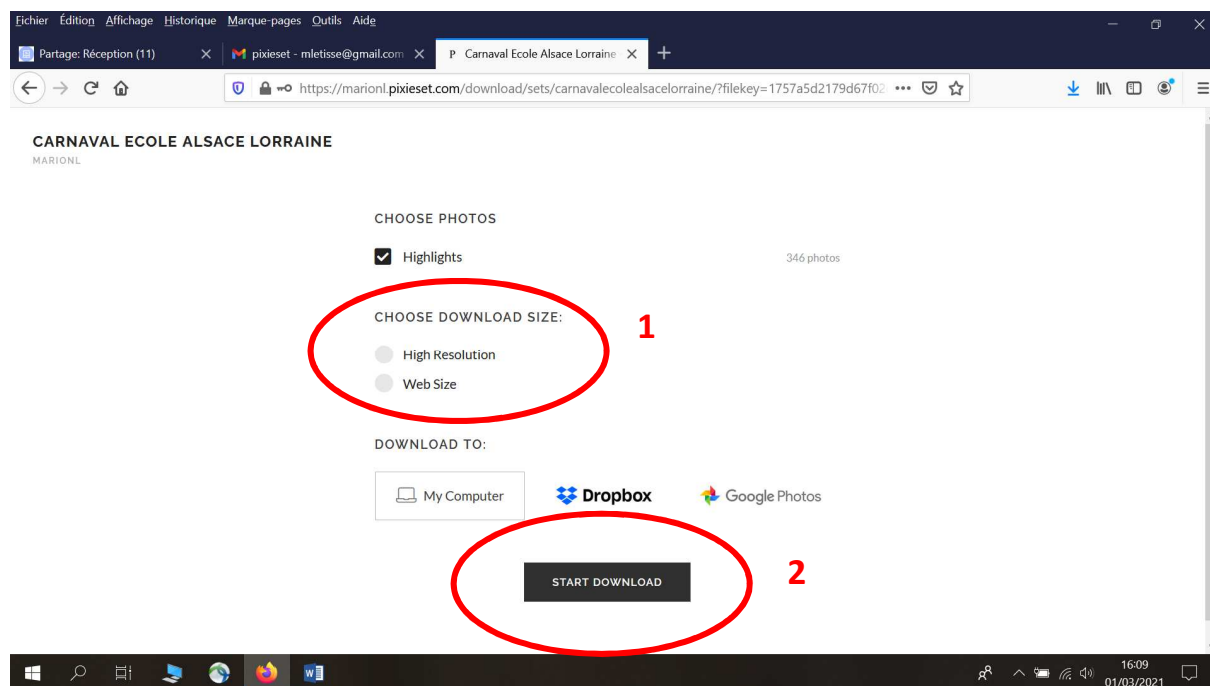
Fichier Édition Affichage Historique Marque-pages Outils Aide

Partage: Réception (11) | pixieset - mletisse@gmail.com | Carnaval Ecole Alsace Lorraine

https://marionl.pixieset.com/download/sets/carnavalecolealsacelorraine/?filekey=1757a5d2179d67f02

CARNAVAL ECOLE ALSACE LORRAINE
MARIONL

CHOOSE PHOTOS

Highlights

346 photos

CHOOSE DOWNLOAD SIZE:

High Resolution

Web Size

1

DOWNLOAD TO:

My Computer

Dropbox

Google Photos

START DOWNLOAD

2

16:09
01/03/2021